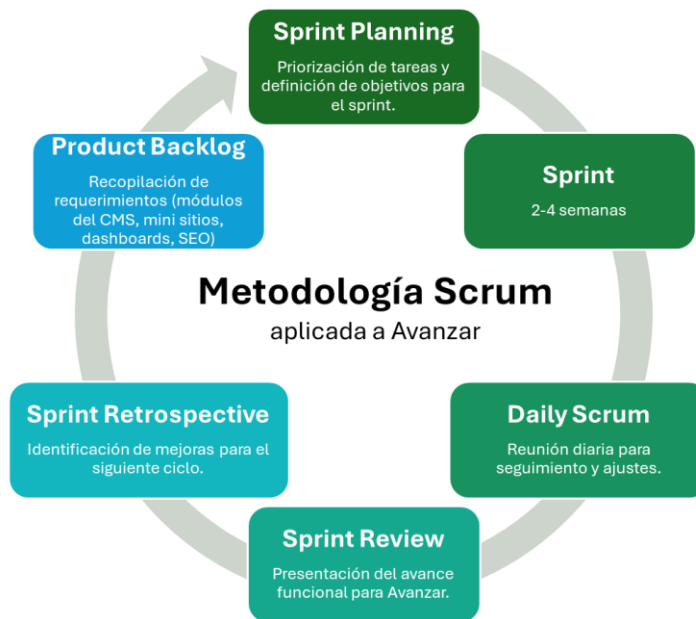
Sprint Planning

Priorización de tareas y definición de objetivos para el sprint.

Sprint

2-4 semanas

Daily Scrum

Reunión diaria para seguimiento y ajustes.

Sprint Review

Presentación del avance funcional para Avanzar.

Sprint Retrospective

Identificación de mejoras para el siguiente ciclo.

Product Backlog

Recopilación de requerimientos (módulos del CMS, mini sitios, dashboards, SEO)

Metodología Scrum

aplicada a Avanzar